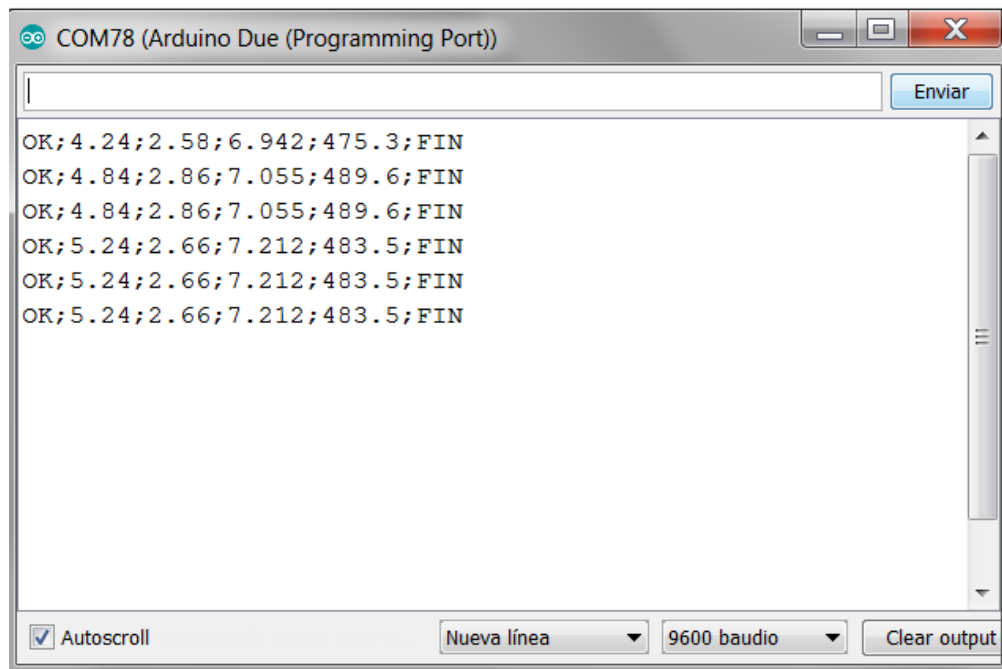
COM78 (Arduino Due (Programming Port))

Enviar

OK;4.24;2.58;6.942;475.3;FIN
OK;4.84;2.86;7.055;489.6;FIN
OK;4.84;2.86;7.055;489.6;FIN
OK;5.24;2.66;7.212;483.5;FIN
OK;5.24;2.66;7.212;483.5;FIN
OK;5.24;2.66;7.212;483.5;FIN

Autoscroll

Nueva línea

9600 baudio

Clear output